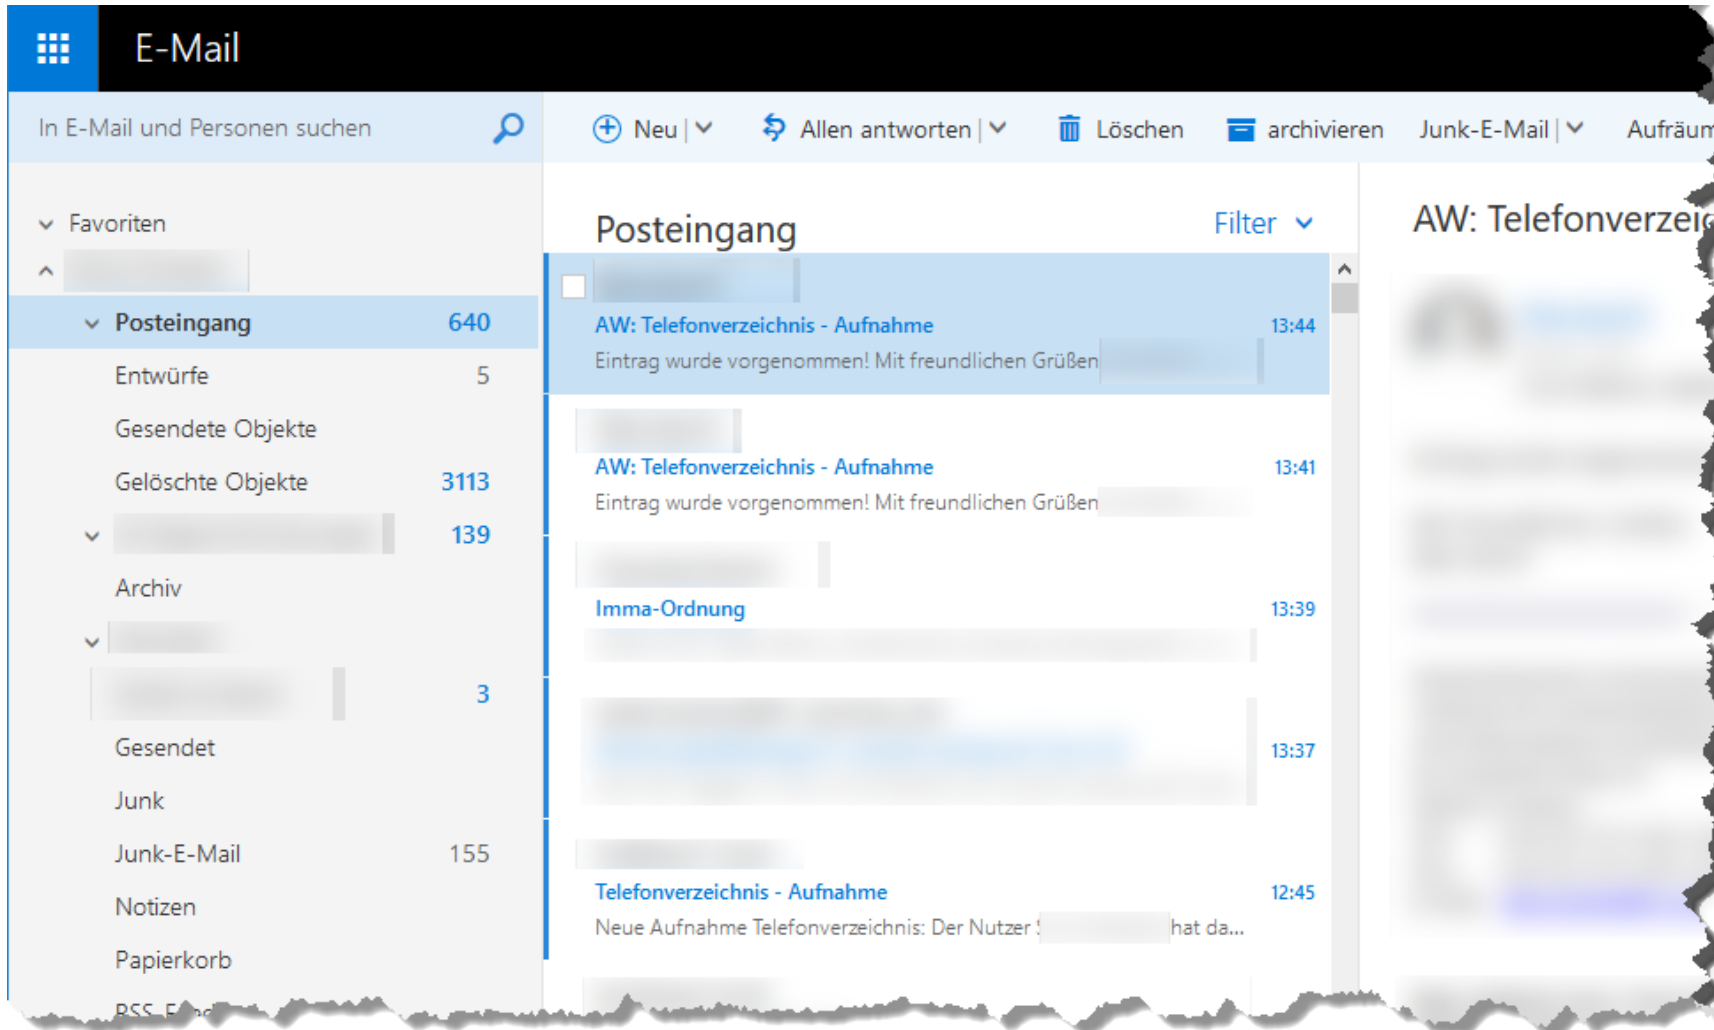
E-Mail

In E-Mail und Personen suchen

Neu | Allen antworten | Löschen archivieren Junk-E-Mail | Aufräum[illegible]

Favoriten

Posteingang 640
Entwürfe 5
Gesendete Objekte
Gelöschte Objekte 3113
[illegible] 139
Archiv
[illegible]
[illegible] 3
Gesendet
Junk
Junk-E-Mail 155
Notizen
Papierkorb
RSS-F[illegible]

Posteingang Filter

AW: Telefonverzeichnis - Aufnahme 13:44
Eintrag wurde vorgenommen! Mit freundlichen Grüßen

AW: Telefonverzeichnis - Aufnahme 13:41
Eintrag wurde vorgenommen! Mit freundlichen Grüßen

Imma-Ordnung 13:39

13:37

Telefonverzeichnis - Aufnahme 12:45
Neue Aufnahme Telefonverzeichnis: Der Nutzer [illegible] hat da...

AW: Telefonverzei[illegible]